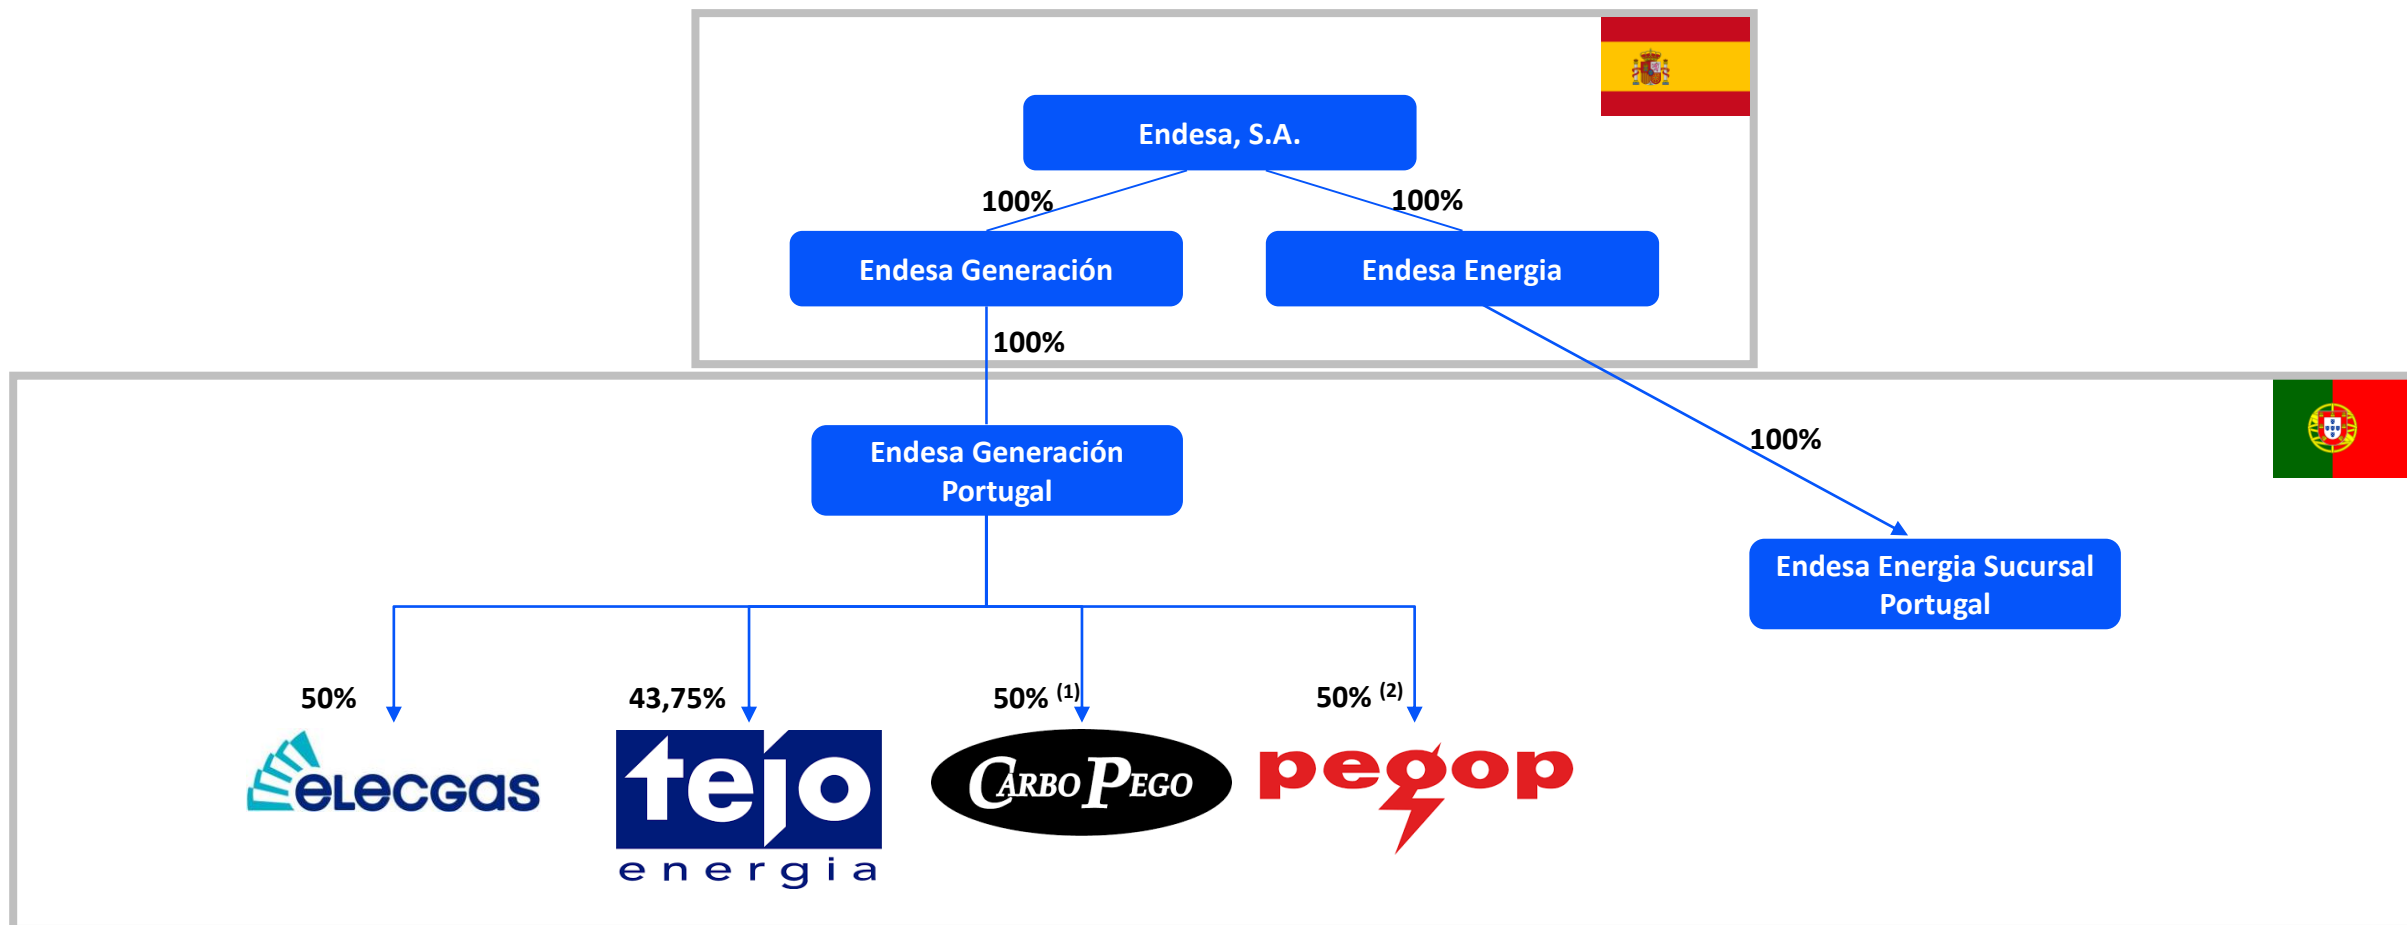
Endesa, S.A.

100%

100%

Endesa Generación

Endesa Energia

100%

100%

Endesa Generación Portugal

Endesa Energia Sucursal Portugal

50%

43,75%

50% $^{(1)}$

50% $^{(2)}$

eLecGas

tejo energia

CarboPego

pegop